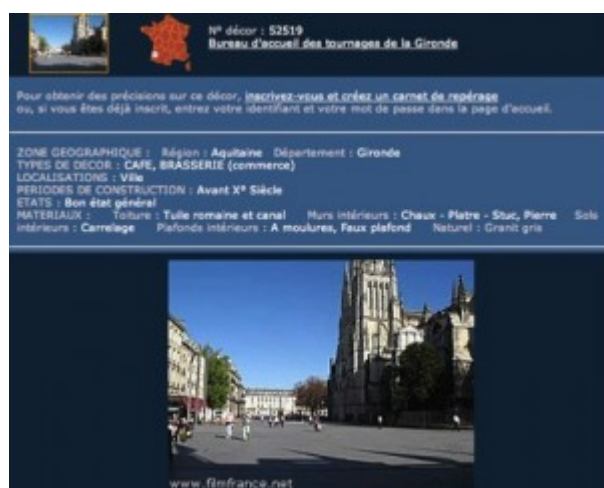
N° décor : 52519
Bureau d'accueil des tournages de la Gironde

Pour obtenir des précisions sur ce décor, inscrivez-vous et créez un carnet de repérage ou, si vous êtes déjà inscrit, entrez votre identifiant et votre mot de passe dans la page d'accueil.

ZONE GEOGRAPHIQUE : Région : Aquitaine Département : Gironde
TYPES DE DECOR : CAFE, BRASSERIE (commerce)
LOCALISATIONS : Ville
PERIODES DE CONSTRUCTION : Avant X° Siècle
ETATS : Bon état général
MATERIAUX : Toiture : Tuile romaine et canal Murs intérieurs : Chaux - Platre - Stuc, Pierre Sols intérieurs : Carrelage Plafonds intérieurs : A moulures, Faux plafond Naturel : Granit gris

www.filmfrance.net